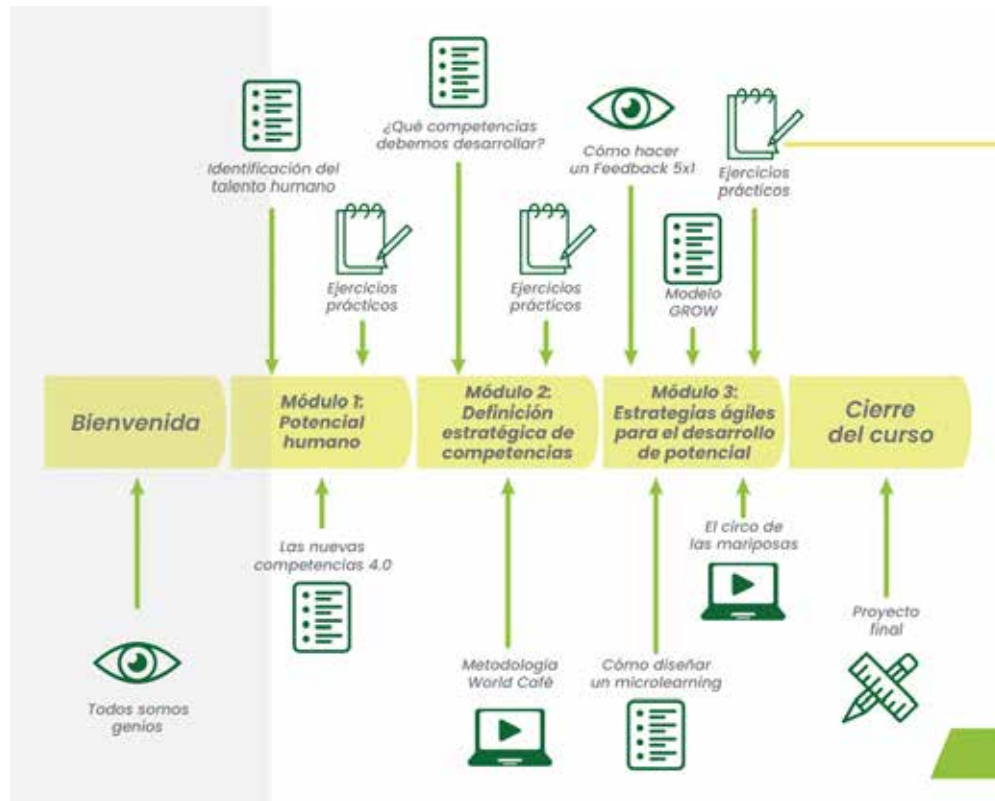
Identificación del talento humano

¿Qué competencias debemos desarrollar?

Cómo hacer un Feedback 5x1

Ejercicios prácticos

Ejercicios prácticos

Ejercicios prácticos

Modelo GROW

Bienvenida

Módulo 1: Potencial humano

Módulo 2: Definición estratégica de competencias

Módulo 3: Estrategias ágiles para el desarrollo de potencial

Cierre del curso

Las nuevas competencias 4.0

El circo de las mariposas

Proyecto final

Todos somos genios

Metodología World Café

Cómo diseñar un microlearning